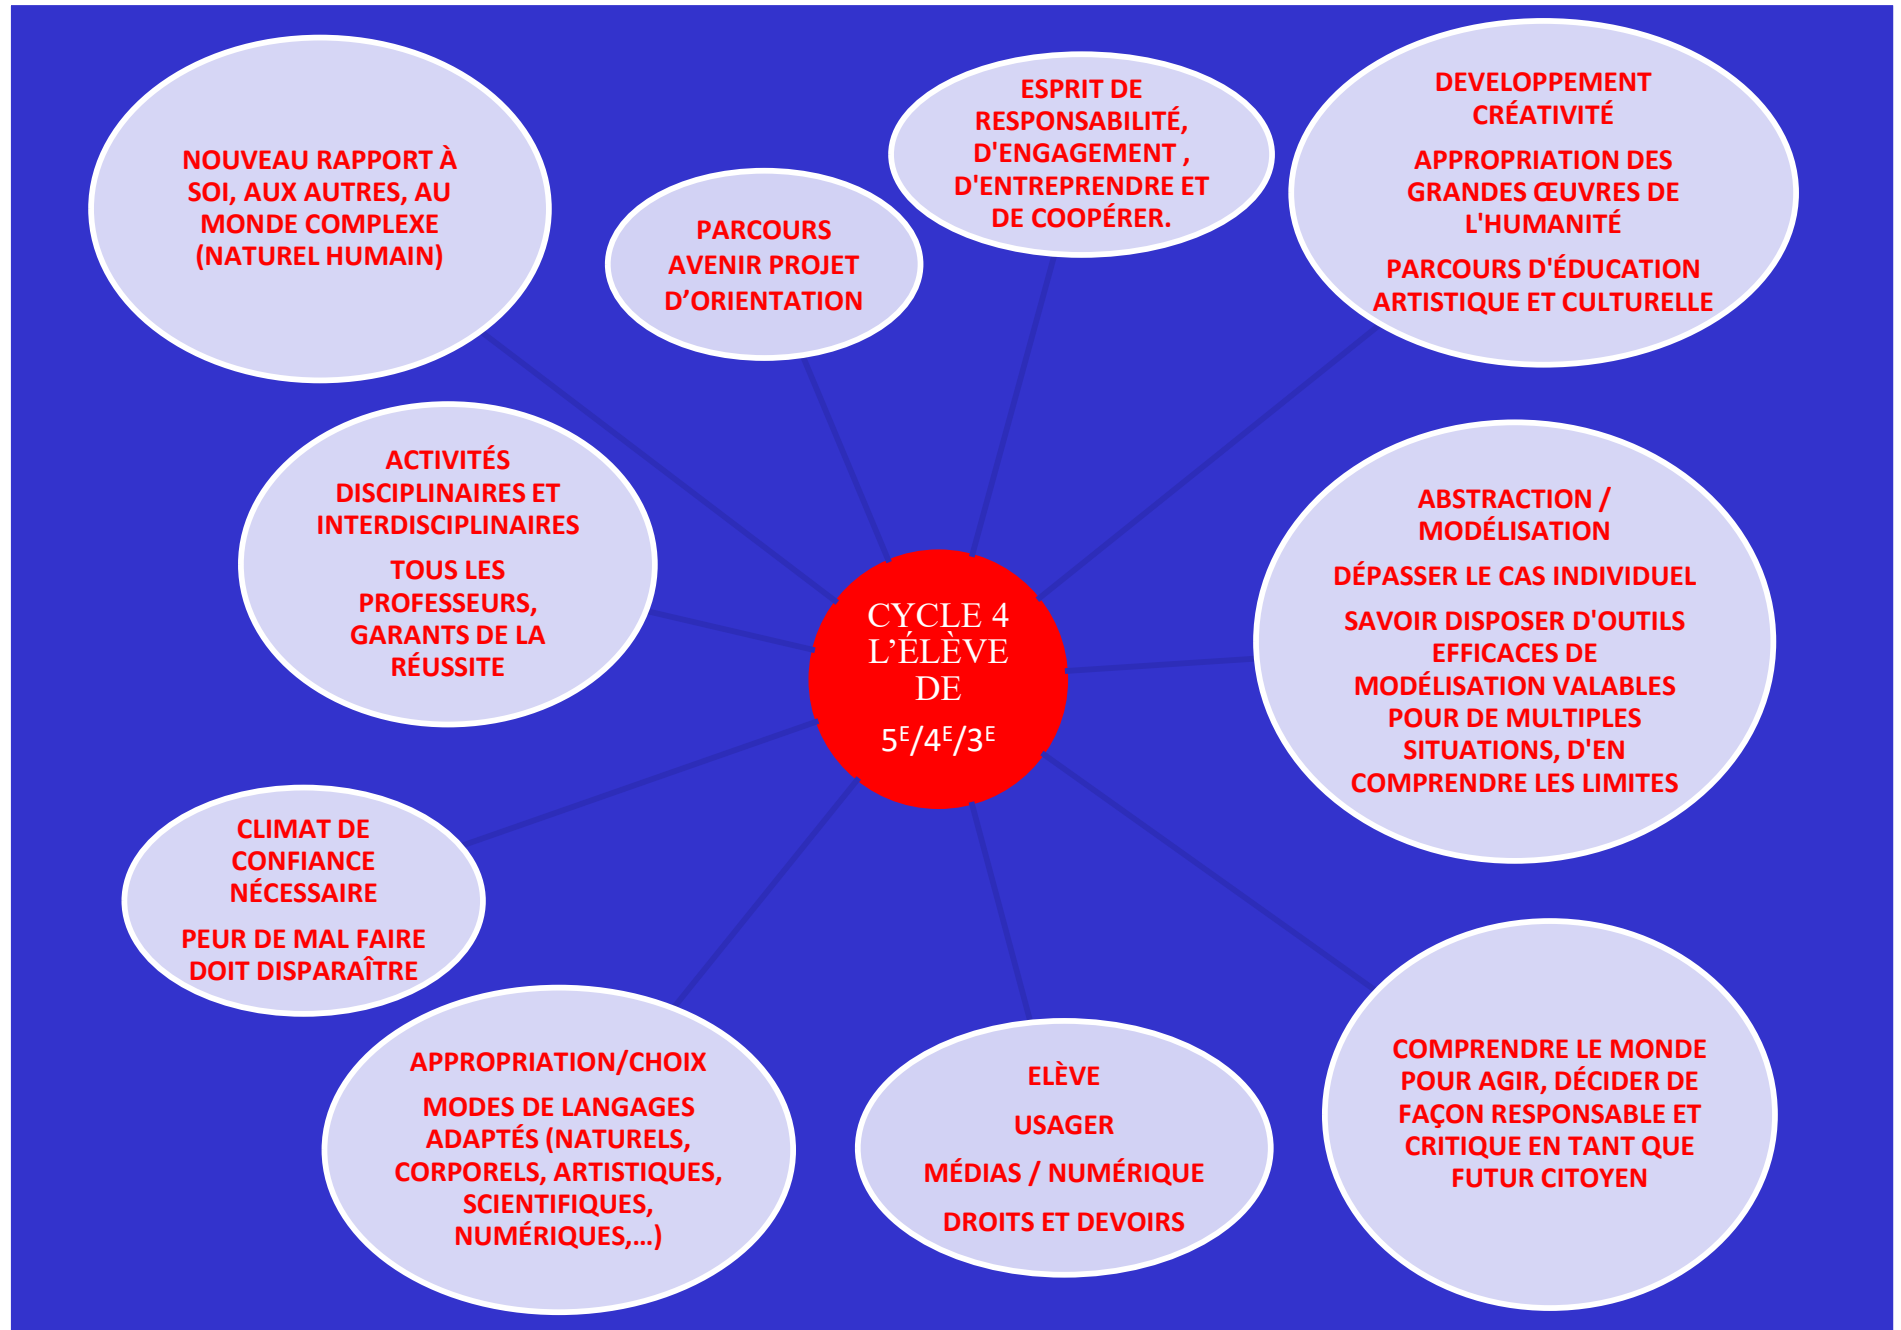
CYCLE 4
L'ÉLÈVE DE
$5^E/4^E/3^E$

NOUVEAU RAPPORT À SOI, AUX AUTRES, AU MONDE COMPLEXE (NATUREL HUMAIN)

PARCOURS AVENIR PROJET D'ORIENTATION

ESPRIT DE RESPONSABILITÉ, D'ENGAGEMENT , D'ENTREPRENDRE ET DE COOPÉRER.

DEVELOPPEMENT CRÉATIVITÉ

APPROPRIATION DES GRANDES ŒUVRES DE L'HUMANITÉ

PARCOURS D'ÉDUCATION ARTISTIQUE ET CULTURELLE

ACTIVITÉS DISCIPLINAIRES ET INTERDISCIPLINAIRES

TOUS LES PROFESSEURS, GARANTS DE LA RÉUSSITE

ABSTRACTION / MODÉLISATION

DÉPASSER LE CAS INDIVIDUEL

SAVOIR DISPOSER D'OUTILS EFFICACES DE MODÉLISATION VALABLES POUR DE MULTIPLES SITUATIONS, D'EN COMPRENDRE LES LIMITES

CLIMAT DE CONFIANCE NÉCESSAIRE

PEUR DE MAL FAIRE DOIT DISPARAÎTRE

APPROPRIATION/CHOIX

MODES DE LANGAGES ADAPTÉS (NATURELS, CORPORELS, ARTISTIQUES, SCIENTIFIQUES, NUMÉRIQUES,…)

ELÈVE

USAGER

MÉDIAS / NUMÉRIQUE

DROITS ET DEVOIRS

COMPRENDRE LE MONDE POUR AGIR, DÉCIDER DE FAÇON RESPONSABLE ET CRITIQUE EN TANT QUE FUTUR CITOYEN